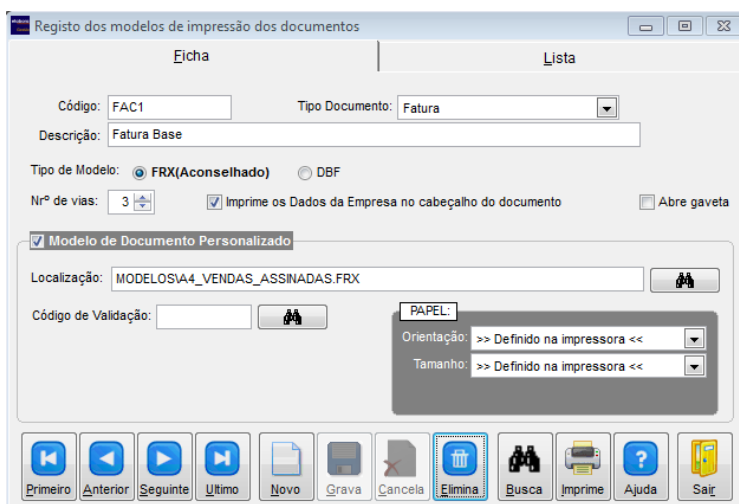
Registo dos modelos de impressão dos documentos

Ficha | Lista

Código: FAC1
Tipo Documento: Fatura
Descrição: Fatura Base

Tipo de Modelo: FRX(Aconselhado) DBF

Nrº de vias: 3
Imprime os Dados da Empresa no cabeçalho do documento
Abre gaveta

Modelo de Documento Personalizado

Localização: MODELOS\A4_VENDAS_ASSINADAS.FRX

Código de Validação:

PAPEL:
Orientação: >> Definido na impressora <<
Tamanho: >> Definido na impressora <<

Primeiro Anterior Seguinte Ultimo Novo Grava Cancela Elimina Busca Imprime Ajuda Sair